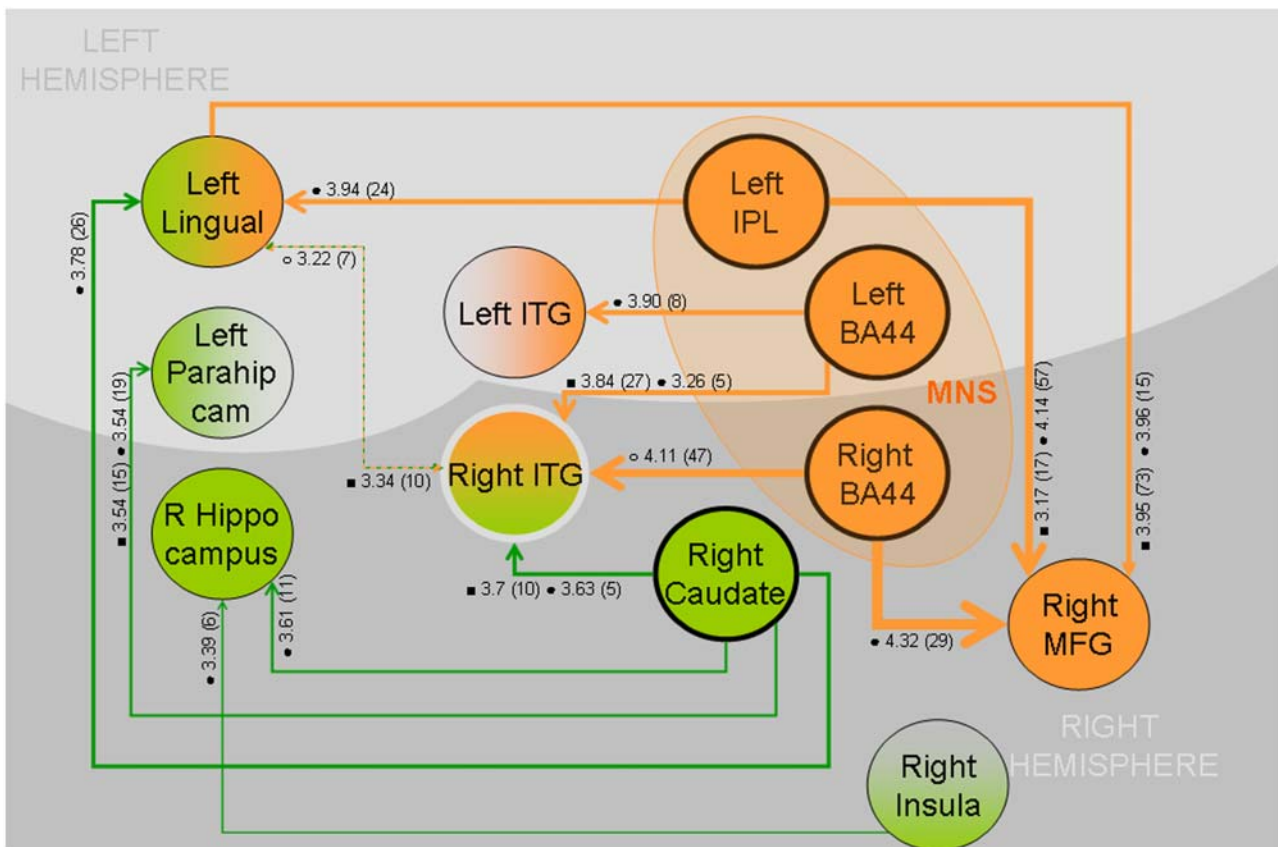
LEFT HEMISPHERE

Left Lingual

● 3.94 (24)

Left IPL

○ 3.22 (7)

● 3.78 (26)

Left ITG

● 3.90 (8)

Left BA44

Left Parahip cam

■ 3.84 (27) ● 3.26 (5)

MNS

■ 3.54 (15) ● 3.54 (19)

Right ITG

○ 4.11 (47)

Right BA44

■ 3.17 (17) ● 4.14 (57)

■ 3.95 (73) ● 3.96 (15)

■ 3.34 (10)

R Hippo campus

Right Caudate

■ 3.7 (10) ● 3.63 (5)

● 3.39 (6)

● 3.61 (11)

● 4.32 (29)

Right MFG

RIGHT HEMISPHERE

Right Insula